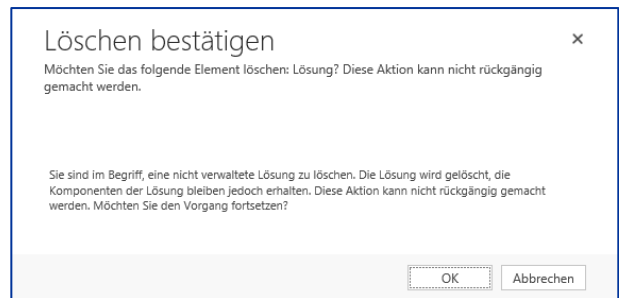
Löschen bestätigen

×

Möchten Sie das folgende Element löschen: Lösung? Diese Aktion kann nicht rückgängig gemacht werden.

Sie sind im Begriff, eine nicht verwaltete Lösung zu löschen. Die Lösung wird gelöscht, die Komponenten der Lösung bleiben jedoch erhalten. Diese Aktion kann nicht rückgängig gemacht werden. Möchten Sie den Vorgang fortsetzen?

OK

Abbrechen